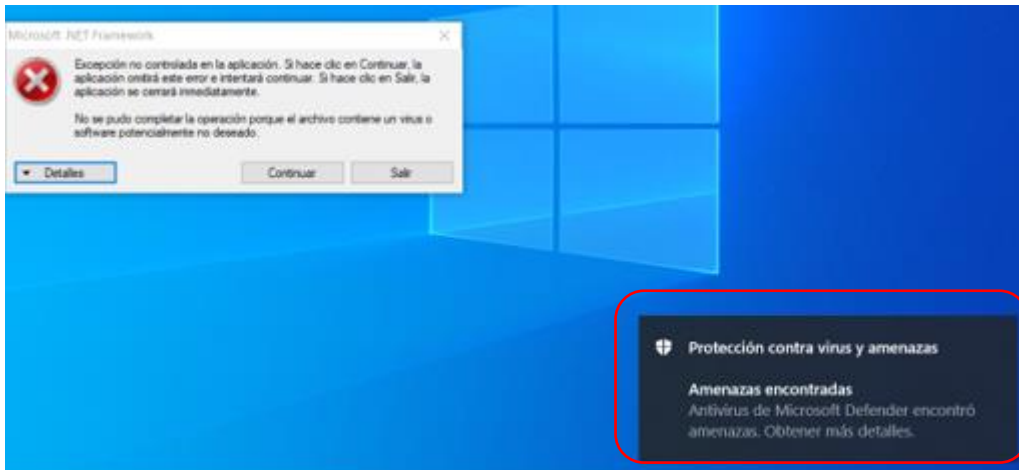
Microsoft .NET Framework

Excepción no controlada en la aplicación. Si hace clic en Continuar, la aplicación omitirá este error e intentará continuar. Si hace clic en Salir, la aplicación se cerrará inmediatamente.

No se pudo completar la operación porque el archivo contiene un virus o software potencialmente no deseado.

Detalles

Continuar

Salir

Protección contra virus y amenazas

Amenazas encontradas
Antivirus de Microsoft Defender encontró amenazas. Obtener más detalles.